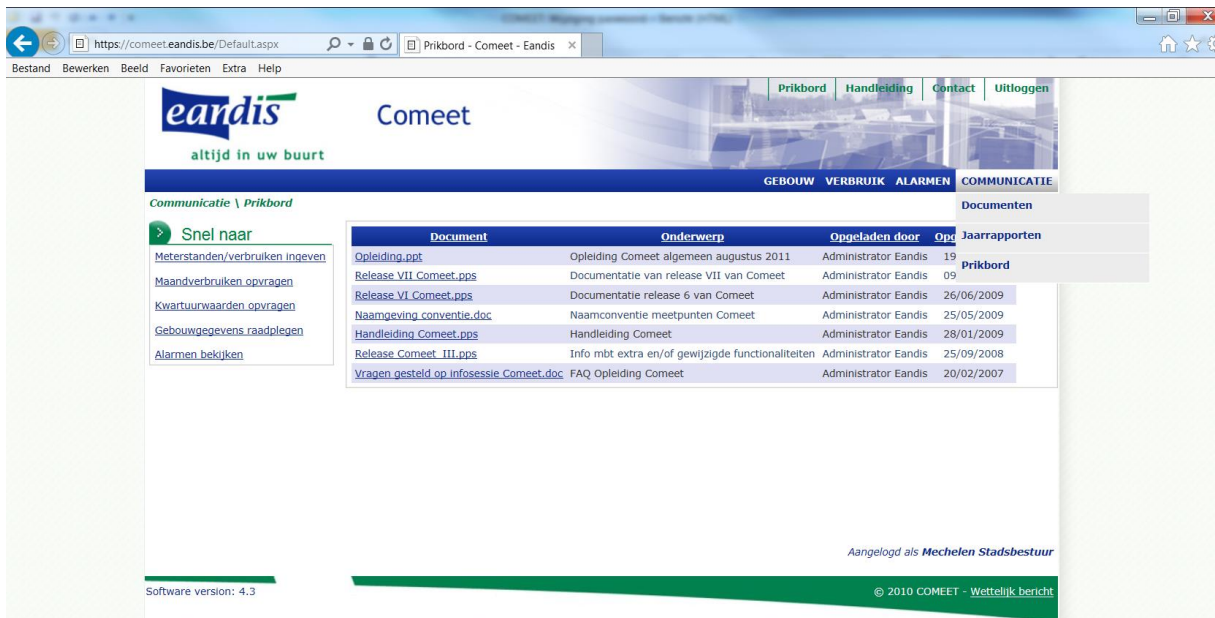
https://comeet.eandis.be/Default.aspx

Prikbord - Comeet - Eandis

Bestand Bewerken Beeld Favorieten Extra Help

Prikbord | Handleiding | Contact | Uitloggen

eandis
altijd in uw buurt

Comeet

GEBOUW VERBRUIK ALARMEN COMMUNICATIE

Documenten
Jaarrapporten
Prikbord

Communicatie \ Prikbord

Snel naar

Meterstanden/verbruiken ingeven
Maandverbruiken opvragen
Kwartuurwaarden opvragen
Gebouwgegevens raadplegen
Alarmen bekijken

| Document | Onderwerp | Opgeladen door | Op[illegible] |
|---|---|---|---|
| Opleiding.ppt | Opleiding Comeet algemeen augustus 2011 | Administrator Eandis | 19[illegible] |
| Release VII Comeet.pps | Documentatie van release VII van Comeet | Administrator Eandis | 09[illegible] |
| Release VI Comeet.pps | Documentatie release 6 van Comeet | Administrator Eandis | 26/06/2009 |
| Naamgeving conventie.doc | Naamconventie meetpunten Comeet | Administrator Eandis | 25/05/2009 |
| Handleiding Comeet.pps | Handleiding Comeet | Administrator Eandis | 28/01/2009 |
| Release Comeet III.pps | Info mbt extra en/of gewijzigde functionaliteiten | Administrator Eandis | 25/09/2008 |
| Vragen gesteld op infosessie Comeet.doc | FAQ Opleiding Comeet | Administrator Eandis | 20/02/2007 |

Aangelogd als Mechelen Stadsbestuur

Software version: 4.3

© 2010 COMEET - Wettelijk bericht